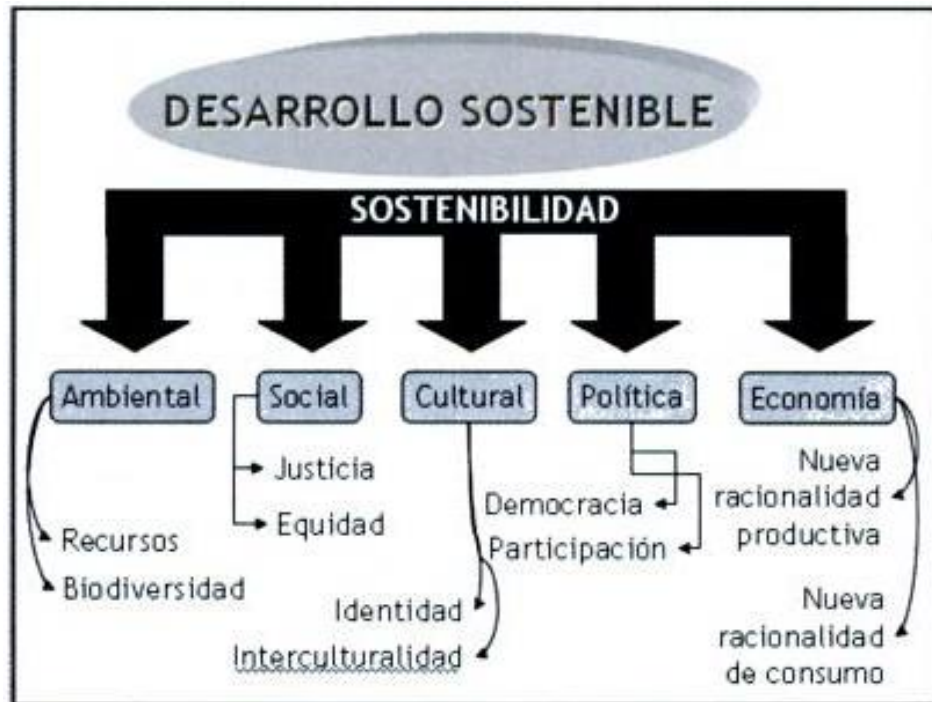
DESARROLLO SOSTENIBLE

SOSTENIBILIDAD

Ambiental

Recursos

Biodiversidad

Social

Justicia

Equidad

Cultural

Identidad

Interculturalidad

Política

Democracia

Participación

Economía

Nueva racionalidad productiva

Nueva racionalidad de consumo